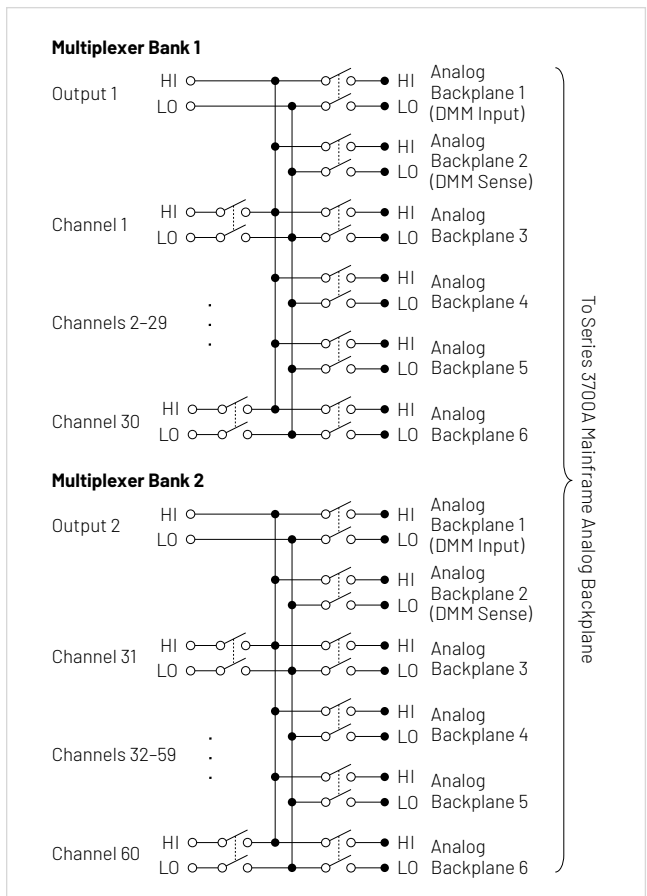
Multiplexer Bank 1

Output 1
HI
LO
HI
LO
Analog Backplane 1 (DMM Input)

HI
LO
Analog Backplane 2 (DMM Sense)

Channel 1
HI
LO
HI
LO
Analog Backplane 3

HI
LO
Analog Backplane 4

Channels 2–29

HI
LO
Analog Backplane 5

Channel 30
HI
LO
HI
LO
Analog Backplane 6

Multiplexer Bank 2

Output 2
HI
LO
HI
LO
Analog Backplane 1 (DMM Input)

HI
LO
Analog Backplane 2 (DMM Sense)

Channel 31
HI
LO
HI
LO
Analog Backplane 3

HI
LO
Analog Backplane 4

Channels 32–59

HI
LO
Analog Backplane 5

Channel 60
HI
LO
HI
LO
Analog Backplane 6

To Series 3700A Mainframe Analog Backplane